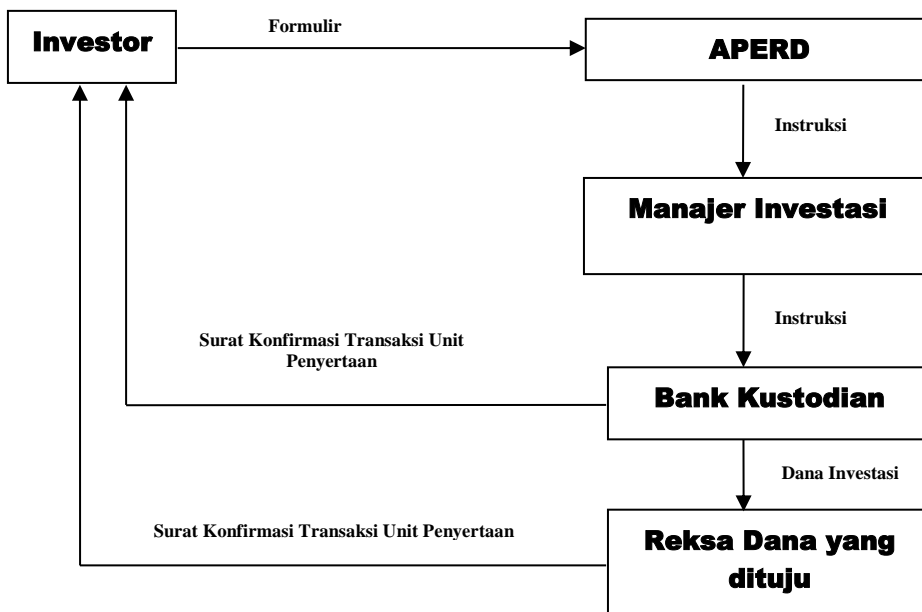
Investor

Formulir

APERD

Instruksi

Manajer Investasi

Instruksi

Surat Konfirmasi Transaksi Unit Penyertaan

Bank Kustodian

Dana Investasi

Surat Konfirmasi Transaksi Unit Penyertaan

Reksa Dana yang dituju